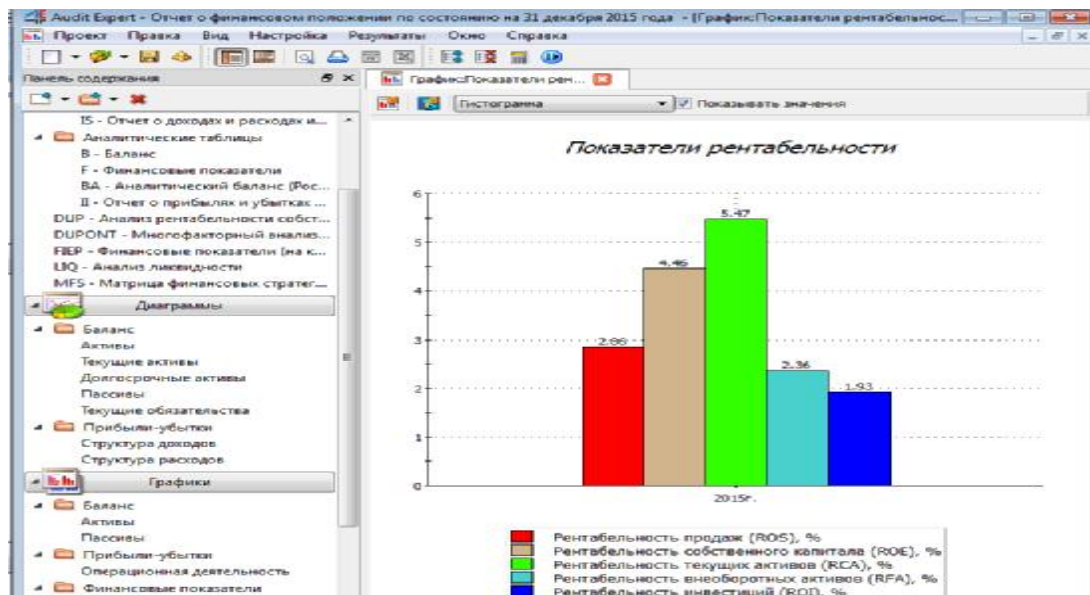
Audit Expert - Отчет о финансовом положении по состоянию на 31 декабря 2015 года - [График:Показатели рентабельнос...

Проект Правка Вид Настройка Результаты Окно Справка

Панель содержания

IS - Отчет о доходах и расходах и...
Аналитические таблицы
B - Баланс
F - Финансовые показатели
BA - Аналитический баланс (Рос...
II - Отчет о прибылях и убытках ...
DUP - Анализ рентабельности собст...
DUPONT - Многофакторный анализ...
FIEP - Финансовые показатели (на к...
LIQ - Анализ ликвидности
MFS - Матрица финансовых стратег...

Диаграммы
Баланс
Активы
Текущие активы
Долгосрочные активы
Пассивы
Текущие обязательства
Прибыли-убытки
Структура доходов
Структура расходов

Графики
Баланс
Активы
Пассивы
Прибыли-убытки
Операционная деятельность
Финансовые показатели

График:Показатели рен...

Гистограмма
Показывать значения

Показатели рентабельности

6
5
4
3
2
1
0

2.86
4.46
5.47
2.36
1.93

2015г.

Рентабельность продаж (ROS), %
Рентабельность собственного капитала (ROE), %
Рентабельность текущих активов (RCA), %
Рентабельность внеоборотных активов (RFA), %
Рентабельность инвестиций (ROI), %